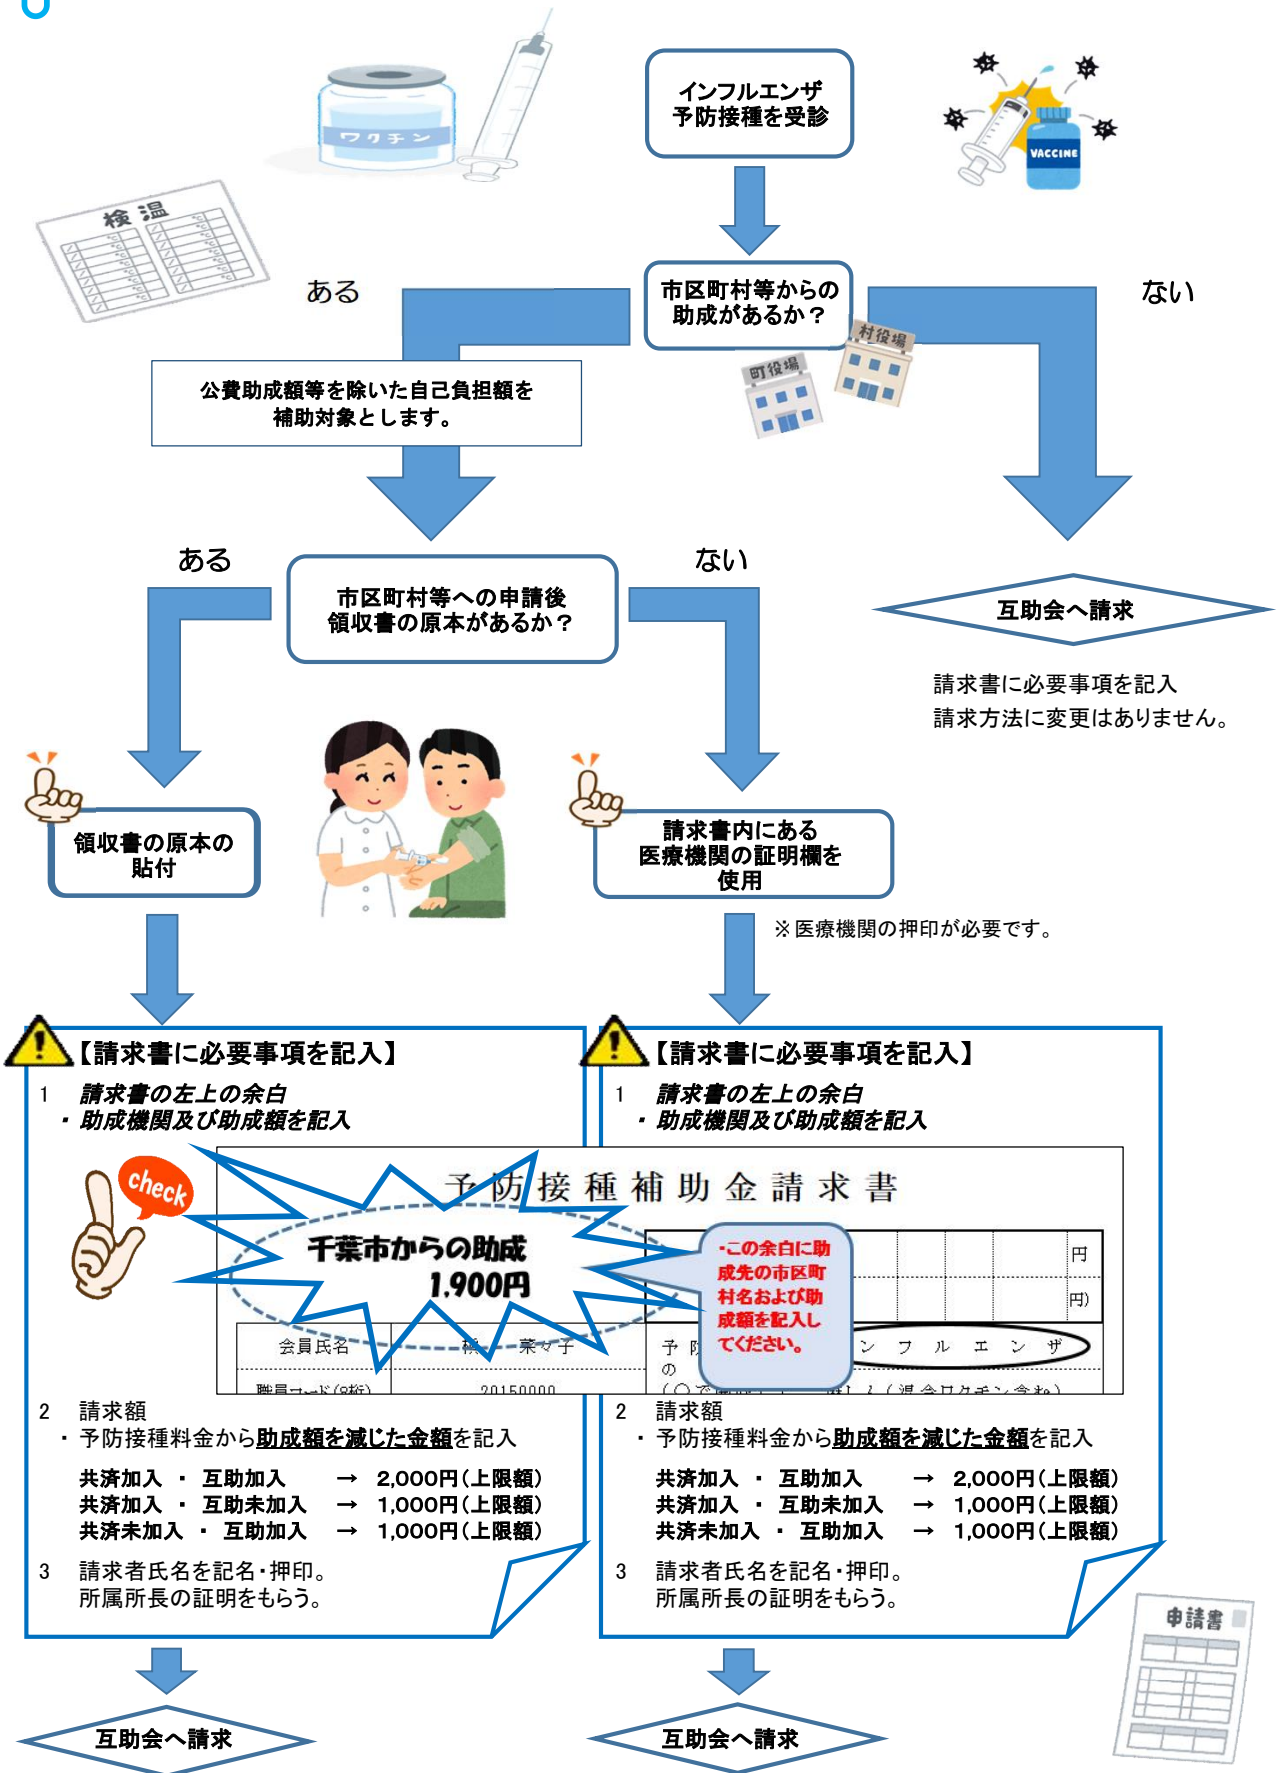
ワクチン

検温

インフルエンザ
予防接種を受診

VACCINE

ある

市区町村等からの
助成があるか？

ない

村役場

町役場

公費助成額等を除いた自己負担額を
補助対象とします。

ある

市区町村等への申請後
領収書の原本があるか？

ない

互助会へ請求

請求書に必要事項を記入
請求方法に変更はありません。

領収書の原本の
貼付

請求書内にある
医療機関の証明欄を
使用

※医療機関の押印が必要です。

【請求書に必要事項を記入】
1　請求書の左上の余白
・助成機関及び助成額を記入

【請求書に必要事項を記入】
1　請求書の左上の余白
・助成機関及び助成額を記入

check

予防接種補助金請求書

千葉市からの助成
1,900円

・この余白に助成先の市区町村名および助成額を記入してください。

円

円)

会員氏名

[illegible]　葉々子

予

の

インフルエンザ

職員コード(8桁)

20150000

2　請求額
・予防接種料金から助成額を減じた金額を記入

共済加入　・　互助加入　→　2,000円(上限額)
共済加入　・　互助未加入　→　1,000円(上限額)
共済未加入　・　互助加入　→　1,000円(上限額)

3　請求者氏名を記名・押印。
所属所長の証明をもらう。

2　請求額
・予防接種料金から助成額を減じた金額を記入

共済加入　・　互助加入　→　2,000円(上限額)
共済加入　・　互助未加入　→　1,000円(上限額)
共済未加入　・　互助加入　→　1,000円(上限額)

3　請求者氏名を記名・押印。
所属所長の証明をもらう。

申請書

互助会へ請求

互助会へ請求